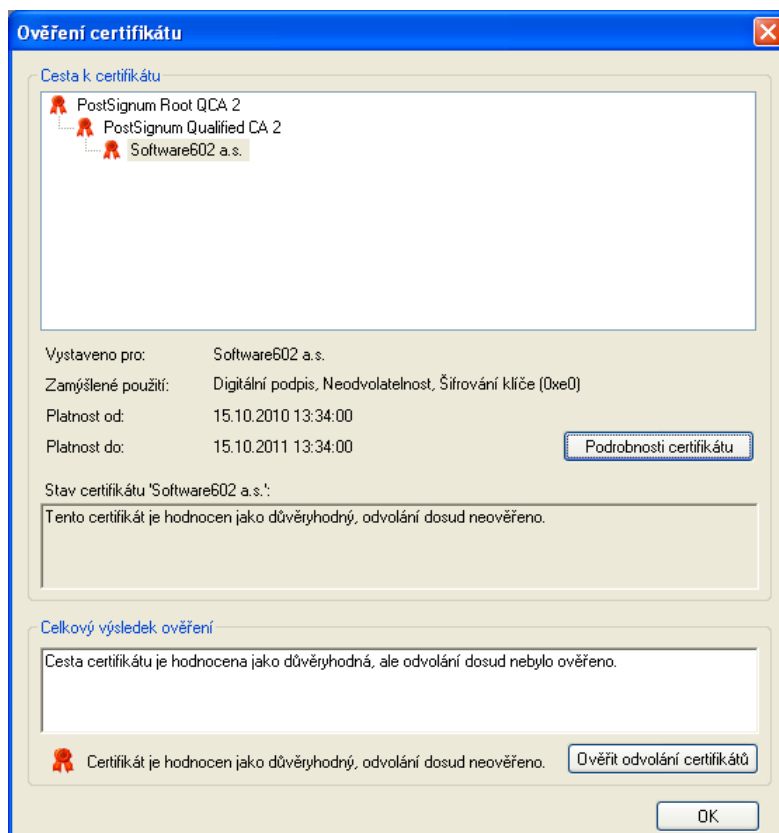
Ověření certifikátu

Cesta k certifikátu

PostSignum Root QCA 2
PostSignum Qualified CA 2
Software602 a.s.

Vystaveno pro: Software602 a.s.
Zamýšlené použití: Digitální podpis, Neodvolatelnost, Šifrování klíče (0xe0)
Platnost od: 15.10.2010 13:34:00
Platnost do: 15.10.2011 13:34:00

Podrobnosti certifikátu

Stav certifikátu 'Software602 a.s.':
Tento certifikát je hodnocen jako důvěryhodný, odvolání dosud neověřeno.

Celkový výsledek ověření
Cesta certifikátu je hodnocena jako důvěryhodná, ale odvolání dosud nebylo ověřeno.

Certifikát je hodnocen jako důvěryhodný, odvolání dosud neověřeno.

Ověřit odvolání certifikátů

OK